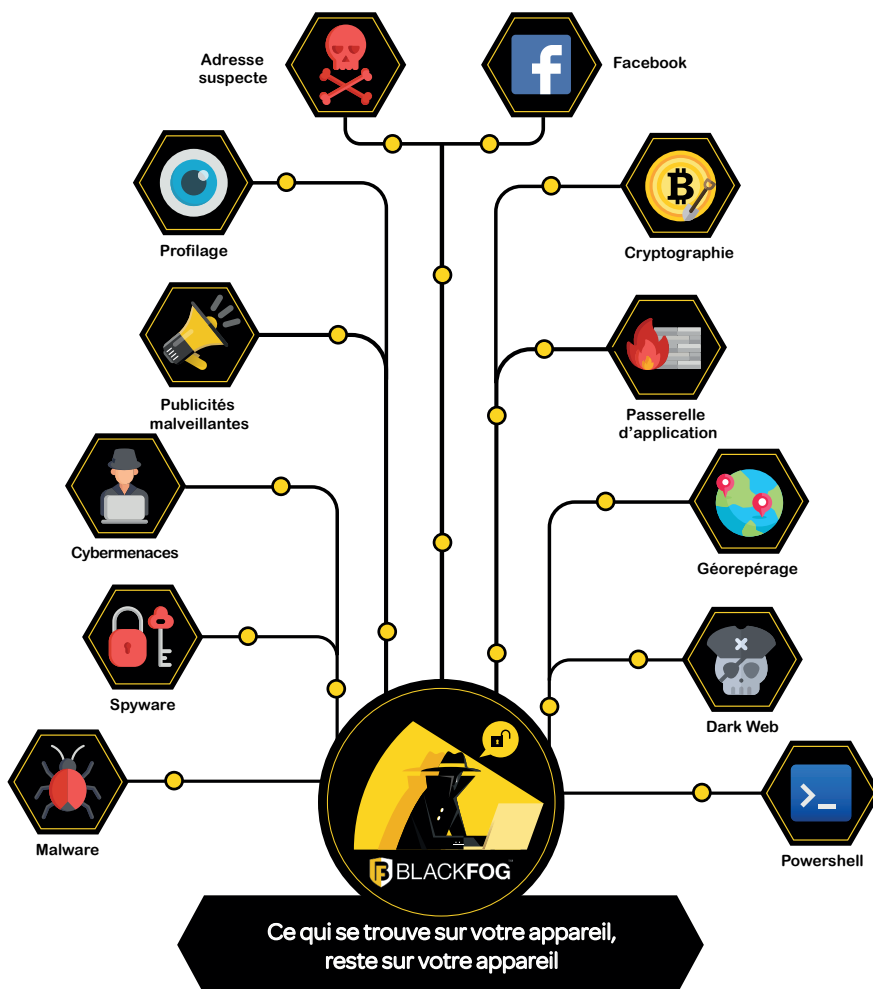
Adresse suspecte

Facebook

Profilage

Cryptographie

Publicités malveillantes

Passerelle d’application

Cybermenaces

Géorepérage

Spyware

Dark Web

Malware

Powershell

BLACKFOG

Ce qui se trouve sur votre appareil, reste sur votre appareil